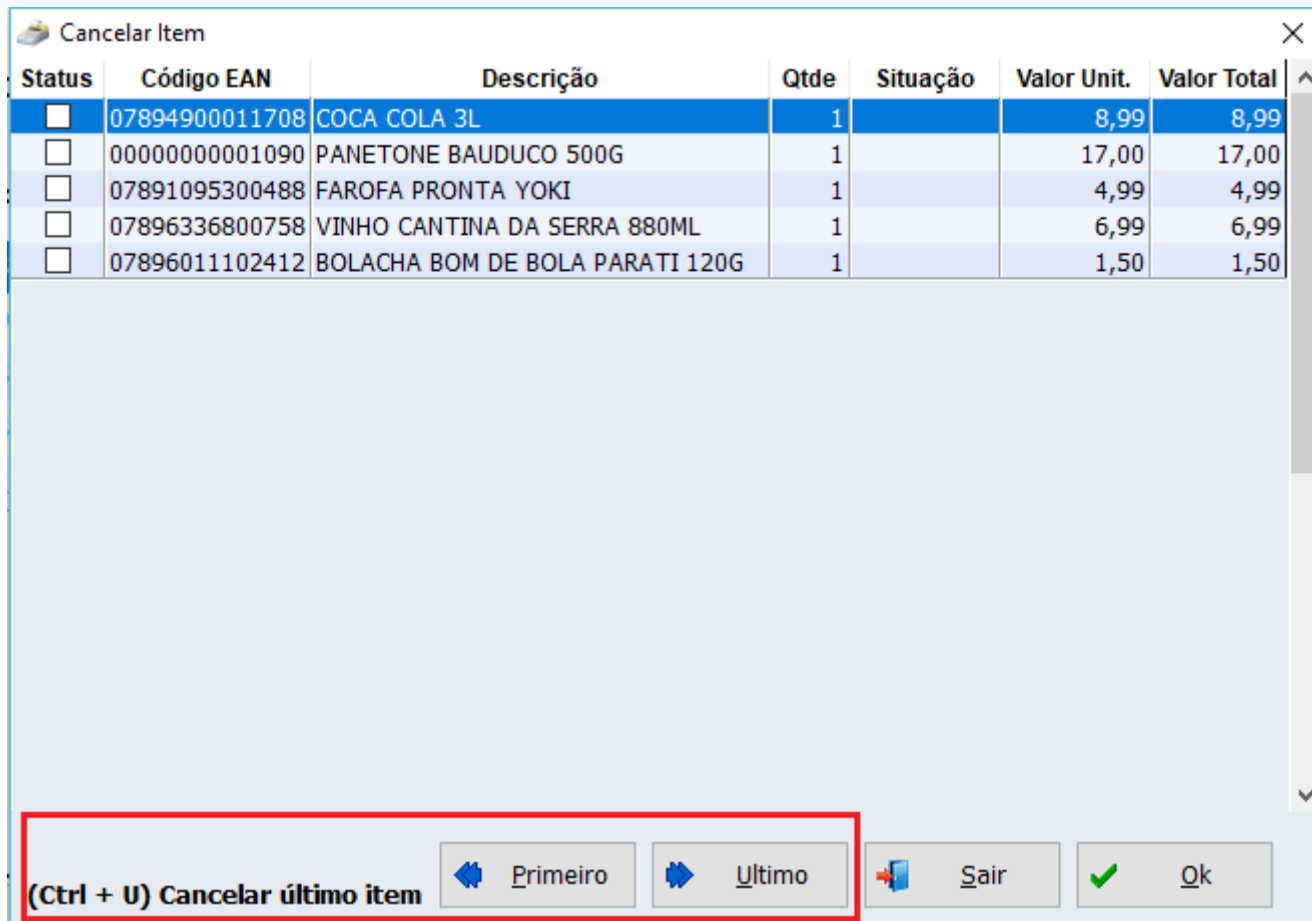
Cancelar Item

| Status | Código EAN | Descrição | Qtde | Situação | Valor Unit. | Valor Total |
|---|---|---|---|---|---|---|
| ☐ | 07894900011708 | COCA COLA 3L | 1 | | 8,99 | 8,99 |
| ☐ | 00000000001090 | PANETONE BAUDUCO 500G | 1 | | 17,00 | 17,00 |
| ☐ | 07891095300488 | FAROFA PRONTA YOKI | 1 | | 4,99 | 4,99 |
| ☐ | 07896336800758 | VINHO CANTINA DA SERRA 880ML | 1 | | 6,99 | 6,99 |
| ☐ | 07896011102412 | BOLACHA BOM DE BOLA PARATI 120G | 1 | | 1,50 | 1,50 |

(Ctrl + U) Cancelar último item

Primeiro

Ultimo

Sair

Ok